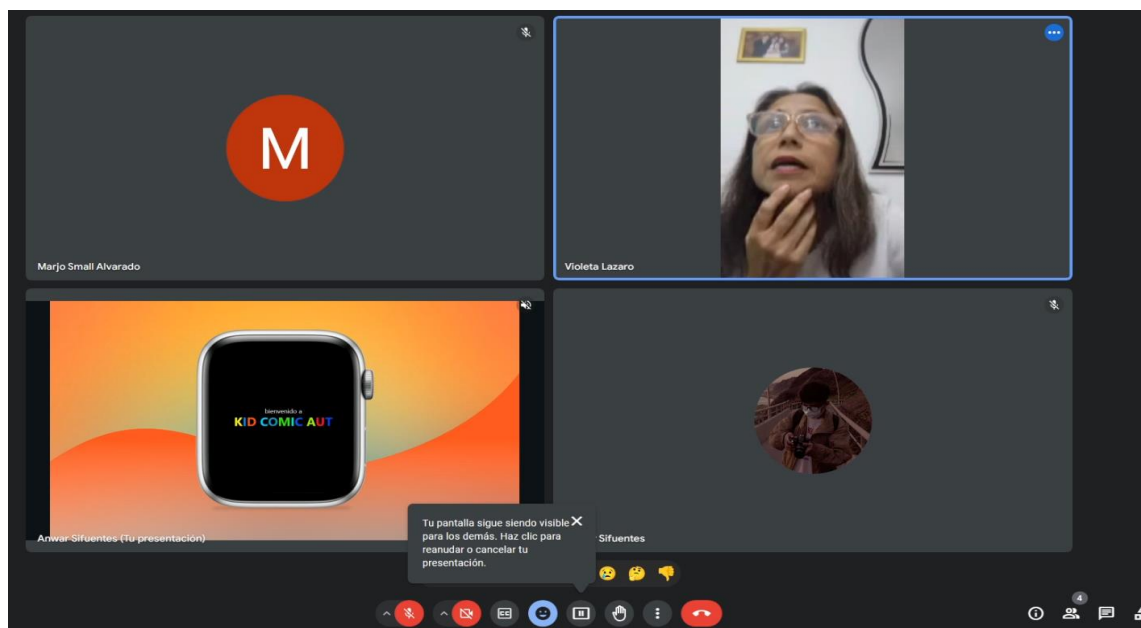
M

Marjo Small Alvarado

Violeta Lazaro

bienvenido a
KID COMIC AUT

Anwar Sifuentes (Tu presentación)

Tu pantalla sigue siendo visible para los demás. Haz clic para reanudar o cancelar tu presentación.

Sifuentes

4